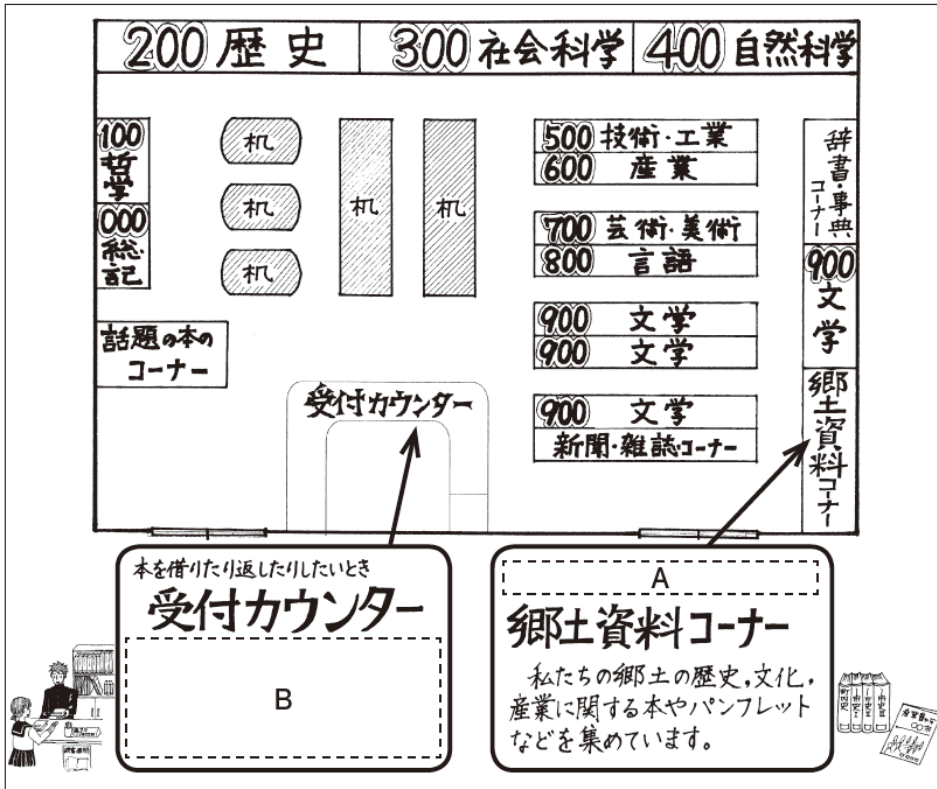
200 歴史 300 社会科学 400 自然科学

100 哲学

000 総記

机

机

机

机

机

500 技術・工業
600 産業

700 芸術・美術
800 言語

900 文学
900 文学

900 文学
新聞・雑誌コーナー

辞書・事典コーナー

900 文学

郷土資料コーナー

話題の本のコーナー

受付カウンター

本を借りたり返したりしたいとき
受付カウンター

B

A
郷土資料コーナー
私たちの郷土の歴史，文化，産業に関する本やパンフレットなどを集めています。